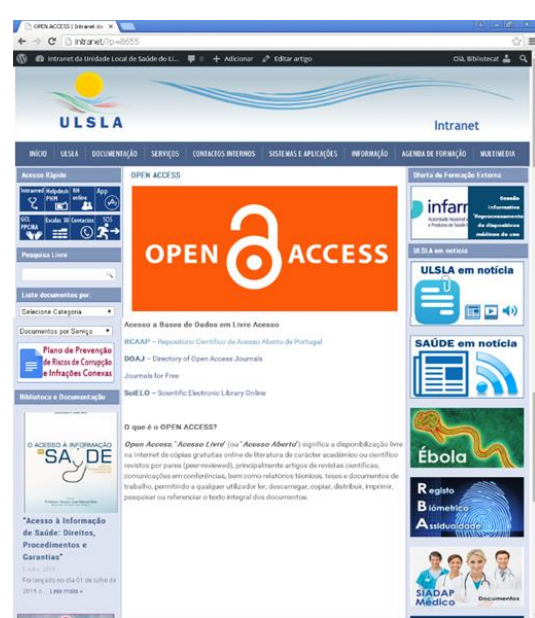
OPEN ACCESS | Intranet do ×

intranet/?p=8655

Intranet da Unidade Local de Saúde do Li... 0 + Adicionar Editar artigo Olá, Biblioteca!

ULSLA

Intranet

INÍCIO ULSLA DOCUMENTAÇÃO SERVIÇOS CONTACTOS INTERNOS SISTEMAS E APLICAÇÕES INFORMAÇÃO AGENDA DE FORMAÇÃO MULTIMEDIA

Acesso Rápido

Intranet Helpdesk PAM RH online App

GCL PPCIRA Escalas SE Contactos SOS

Pesquisa Livre

Lista documentos por:

Selecione Categoria

Documentos por Serviço

Plano de Prevenção de Riscos de Corrupção e Infrações Conexas

Biblioteca e Documentação

O ACESSO À INFORMAÇÃO DE SAÚDE

"Acesso à Informação de Saúde: Direitos, Procedimentos e Garantias"

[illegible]

Foi lançado no dia 01 de julho de 2015 o... Leia mais »

OPEN ACCESS

OPEN ACCESS

Acesso a Bases de Dados em Livre Acesso

RCAAP – Repositório Científico de Acesso Aberto de Portugal

DOAJ – Directory of Open Access Journals

Journals for Free

SciELO – Scientific Electronic Library Online

O que é o OPEN ACCESS?

Open Access,"Acesso Livre" (ou "Acesso Aberto") significa a disponibilização livre na Internet de cópias gratuitas online de literatura de carácter académico ou científico revistos por pares (peer-reviewed), principalmente artigos de revistas científicas, comunicações em conferências, bem como relatórios técnicos, teses e documentos de trabalho, permitindo a qualquer utilizador ler, descarregar, copiar, distribuir, imprimir, pesquisar ou referenciar o texto integral dos documentos.

Oferta de Formação Externa

infarmed

Sessão Informativa Reprocessamento de dispositivos médicos de uso

ULSLA em notícia

ULSLA em notícia

SAÚDE em notícia

Ébola

Registo Biométrico Assiduidade

SIADAP Médico

Documentos